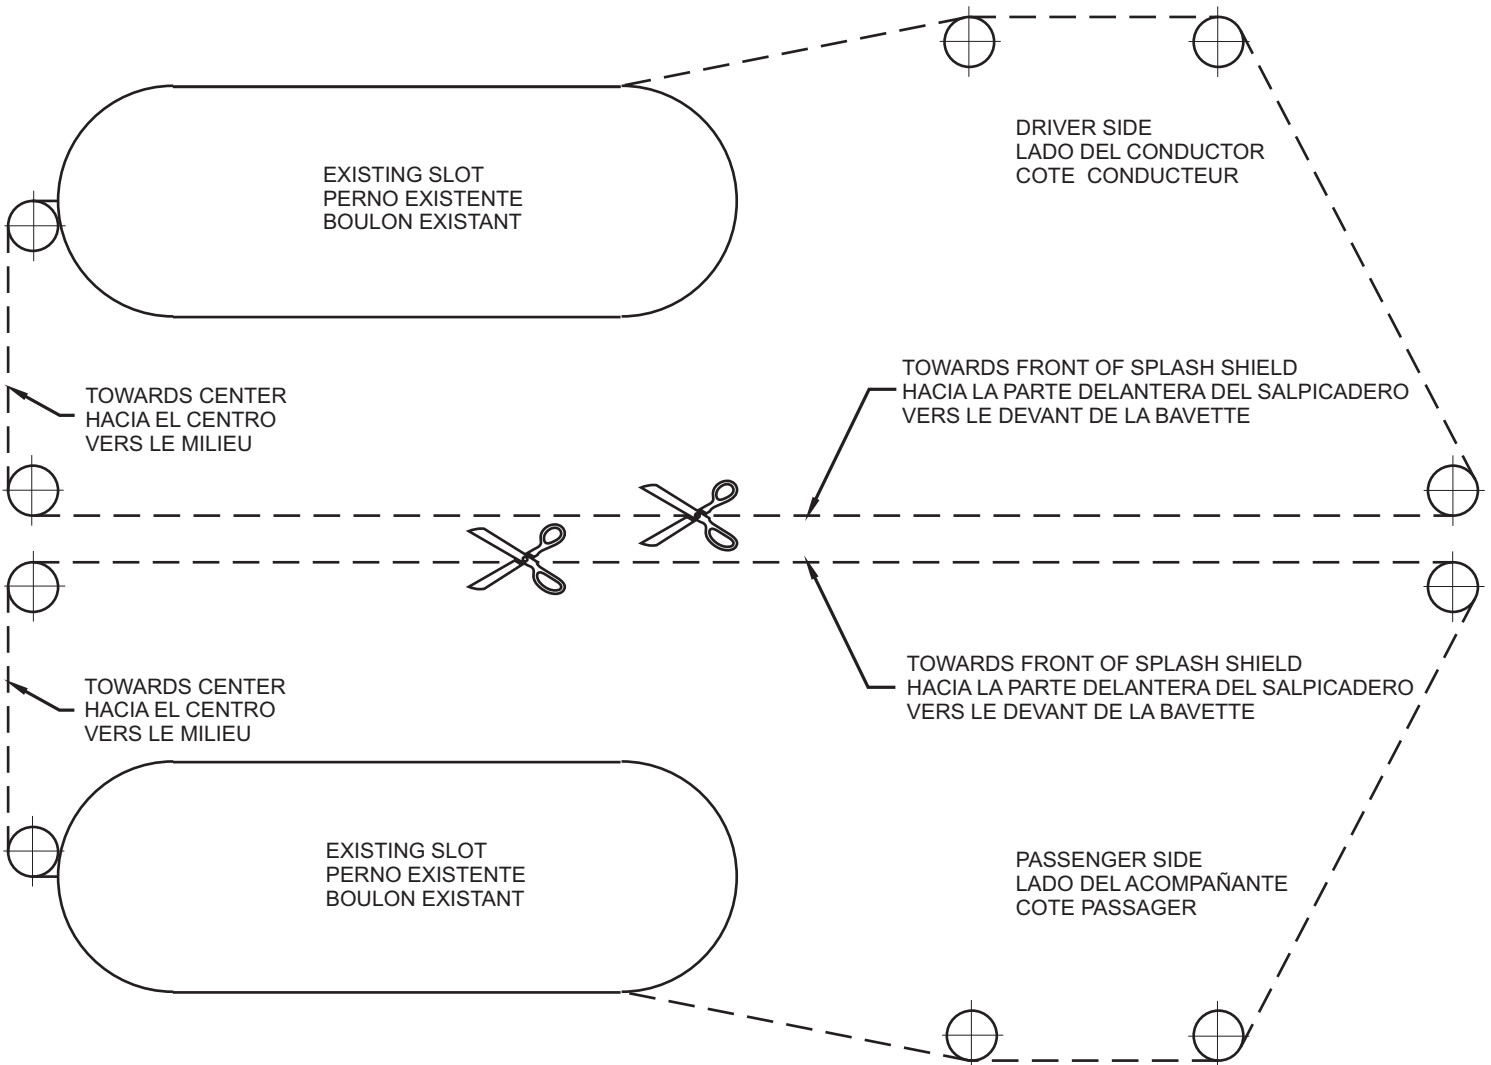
DRIVER SIDE
LADO DEL CONDUCTOR
COTE  CONDUCTEUR

EXISTING SLOT
PERNO EXISTENTE
BOULON EXISTANT

TOWARDS FRONT OF SPLASH SHIELD
HACIA LA PARTE DELANTERA DEL SALPICADERO
VERS LE DEVANT DE LA BAVETTE

TOWARDS CENTER
HACIA EL CENTRO
VERS LE MILIEU

TOWARDS FRONT OF SPLASH SHIELD
HACIA LA PARTE DELANTERA DEL SALPICADERO
VERS LE DEVANT DE LA BAVETTE

TOWARDS CENTER
HACIA EL CENTRO
VERS LE MILIEU

EXISTING SLOT
PERNO EXISTENTE
BOULON EXISTANT

PASSENGER SIDE
LADO DEL ACOMPAÑANTE
COTE PASSAGER